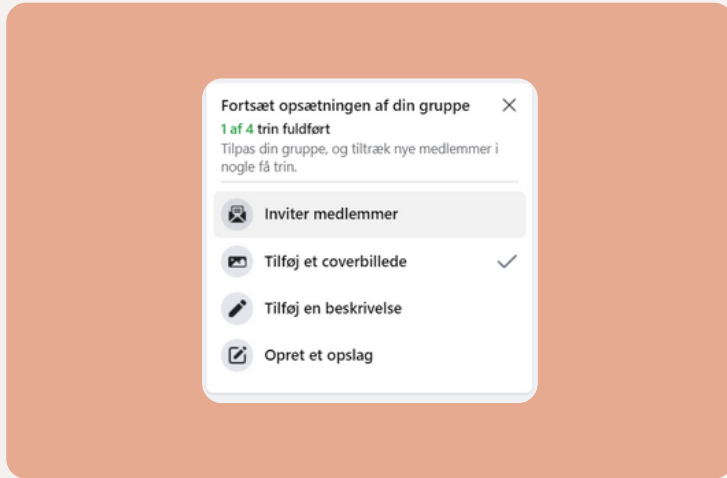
Fortsæt opsætningen af din gruppe

1 af 4 trin fuldført

Tilpas din gruppe, og tiltræk nye medlemmer i nogle få trin.

Inviter medlemmer

Tilføj et coverbillede

Tilføj en beskrivelse

Opret et opslag